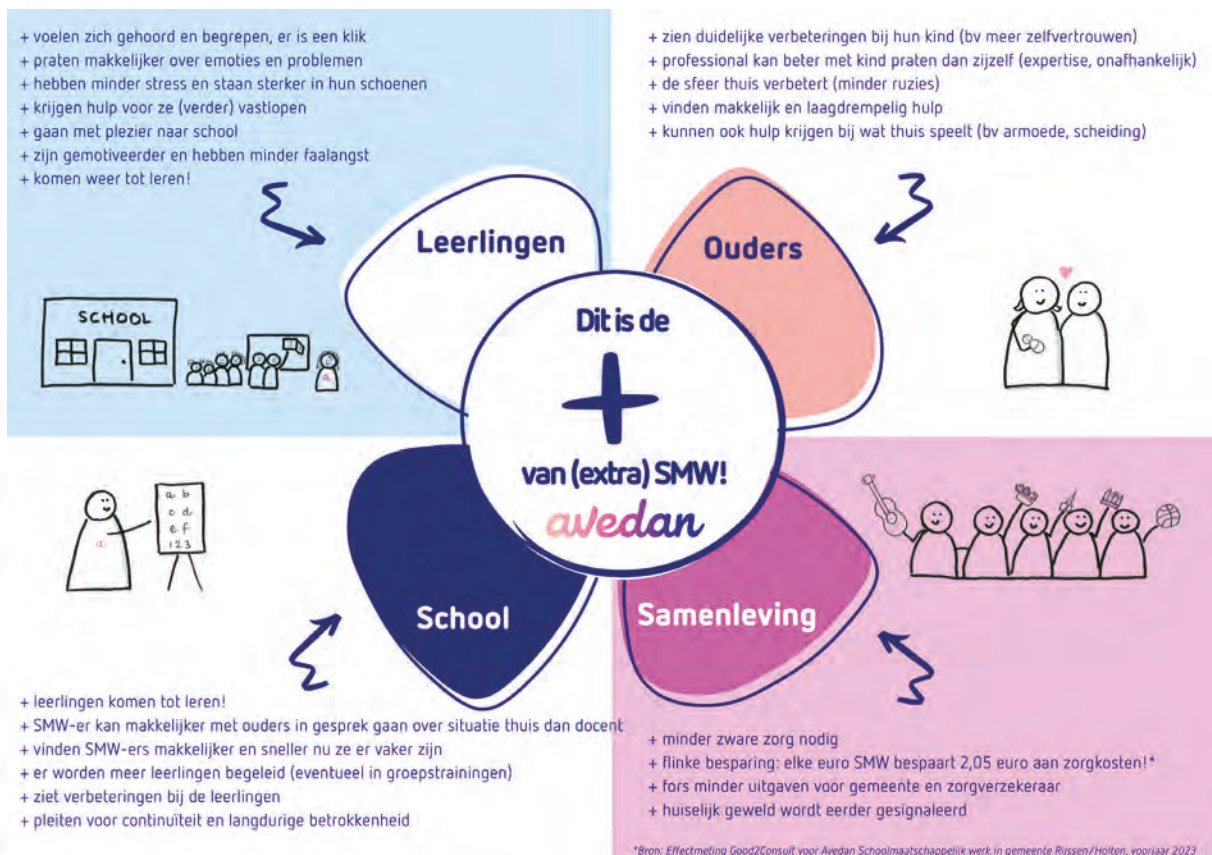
+ voelen zich gehoord en begrepen, er is een klik
+ praten makkelijker over emoties en problemen
+ hebben minder stress en staan sterker in hun schoenen
+ krijgen hulp voor ze (verder) vastlopen
+ gaan met plezier naar school
+ zijn gemotiveerder en hebben minder faalangst
+ komen weer tot leren!

+ zien duidelijke verbeteringen bij hun kind (bv meer zelfvertrouwen)
+ professional kan beter met kind praten dan zijzelf (expertise, onafhankelijk)
+ de sfeer thuis verbetert (minder ruzies)
+ vinden makkelijk en laagdrempelig hulp
+ kunnen ook hulp krijgen bij wat thuis speelt (bv armoede, scheiding)

Leerlingen

Ouders

SCHOOL

Dit is de

+

van (extra) SMW!

avedan

a b
c d
e f
1 2 3

School

Samenleving

+ leerlingen komen tot leren!
+ SMW-er kan makkelijker met ouders in gesprek gaan over situatie thuis dan docent
+ vinden SMW-ers makkelijker en sneller nu ze er vaker zijn
+ er worden meer leerlingen begeleid (eventueel in groepstrainingen)
+ ziet verbeteringen bij de leerlingen
+ pleiten voor continuïteit en langdurige betrokkenheid

+ minder zware zorg nodig
+ flinke besparing: elke euro SMW bespaart 2,05 euro aan zorgkosten!*
+ fors minder uitgaven voor gemeente en zorgverzekeraar
+ huiselijk geweld wordt eerder gesignaleerd

*Bron: Effectmeting Good2Consult voor Avedan Schoolmaatschappelijk werk in gemeente Rijssen/Holten, voorjaar 2023